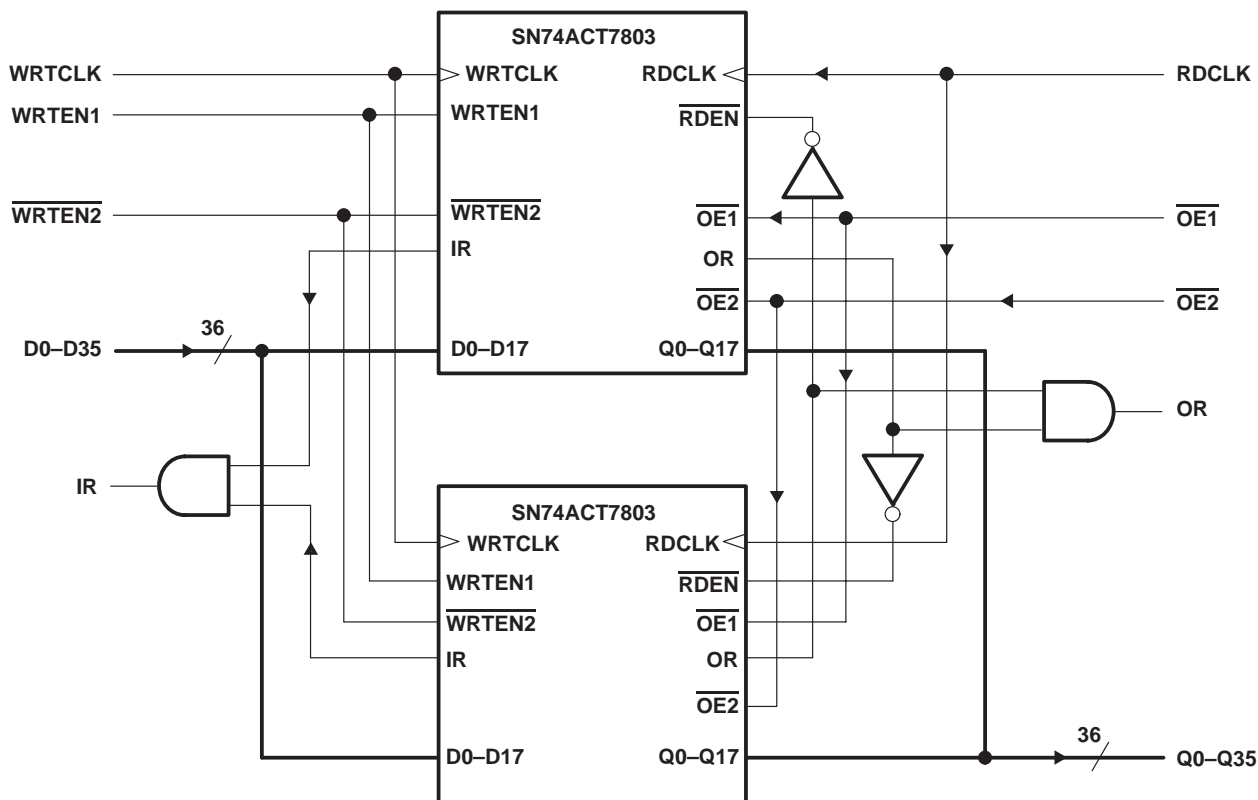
SN74ACT7803

WRTCLK
WRTEN1
$\overline{\text{WRTEN2}}$
WRTCLK
WRTEN1
$\overline{\text{WRTEN2}}$
IR
D0–D17
RDCLK
$\overline{\text{RDEN}}$
$\overline{\text{OE1}}$
OR
$\overline{\text{OE2}}$
Q0–Q17
RDCLK
$\overline{\text{OE1}}$
$\overline{\text{OE2}}$
D0–D35
36
OR
IR

SN74ACT7803

WRTCLK
WRTEN1
$\overline{\text{WRTEN2}}$
IR
D0–D17
RDCLK
$\overline{\text{RDEN}}$
$\overline{\text{OE1}}$
OR
$\overline{\text{OE2}}$
Q0–Q17
36
Q0–Q35